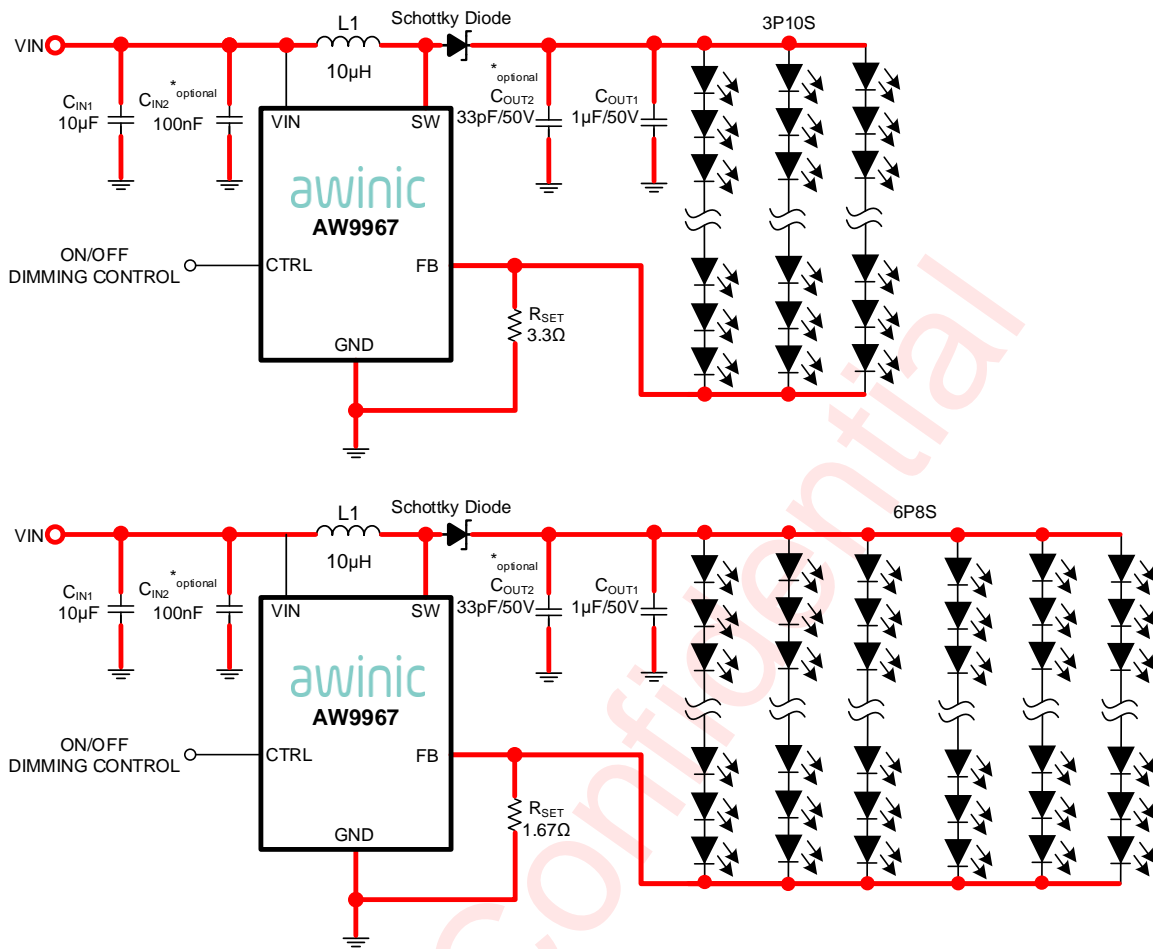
VIN
L1
10μH
Schottky Diode
3P10S
$C_{IN1}$
10μF
$C_{IN2}$ $^{*}$optional
100nF
$^{*}$optional
$C_{OUT2}$
33pF/50V
$C_{OUT1}$
1μF/50V
VIN
SW
awinic
AW9967
ON/OFF
DIMMING CONTROL
CTRL
FB
$R_{SET}$
3.3Ω
GND

VIN
L1
10μH
Schottky Diode
6P8S
$C_{IN1}$
10μF
$C_{IN2}$ $^{*}$optional
100nF
$^{*}$optional
$C_{OUT2}$
33pF/50V
$C_{OUT1}$
1μF/50V
VIN
SW
awinic
AW9967
ON/OFF
DIMMING CONTROL
CTRL
FB
$R_{SET}$
1.67Ω
GND

Confidential